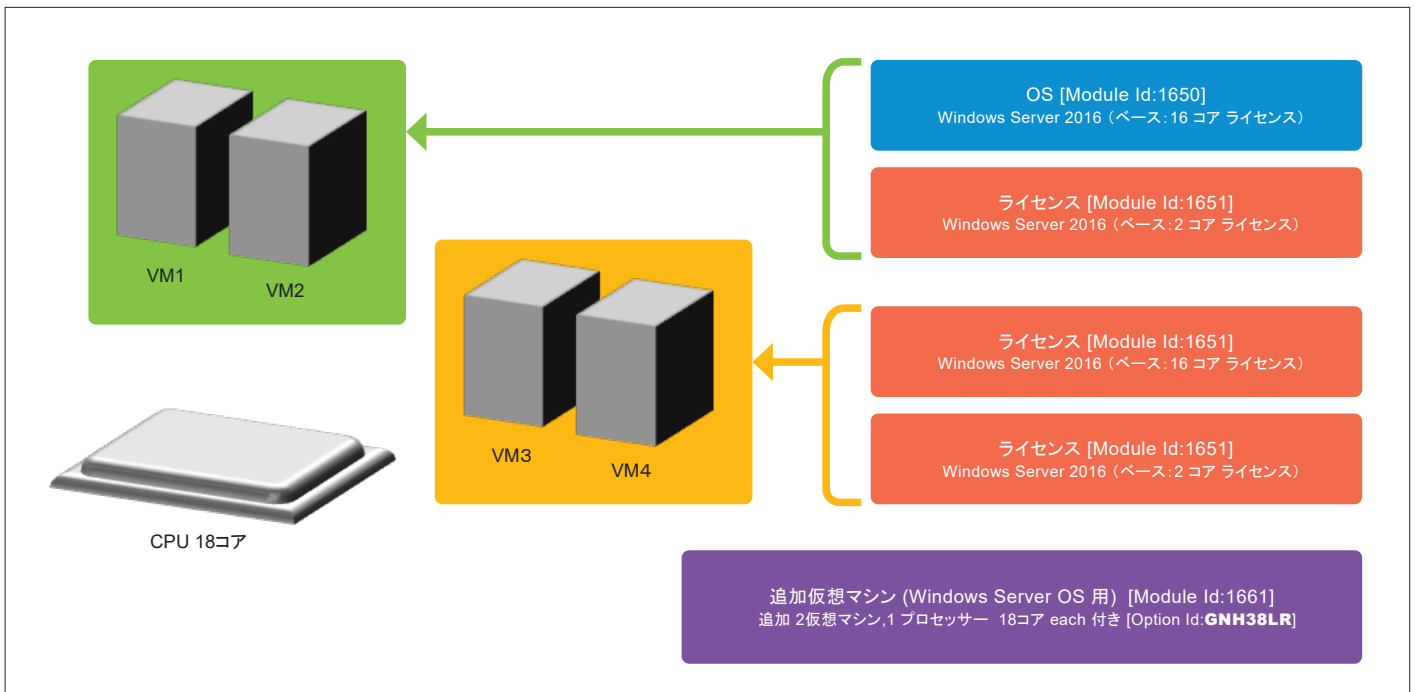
VM1
VM2

OS [Module Id:1650]
Windows Server 2016（ベース:16 コア ライセンス）

ライセンス [Module Id:1651]
Windows Server 2016（ベース:2 コア ライセンス）

VM3
VM4

ライセンス [Module Id:1651]
Windows Server 2016（ベース:16 コア ライセンス）

ライセンス [Module Id:1651]
Windows Server 2016（ベース:2 コア ライセンス）

CPU 18コア

追加仮想マシン (Windows Server OS 用) [Module Id:1661]
追加 2仮想マシン,1 プロセッサー 18コア each 付き [Option Id:GNH38LR]